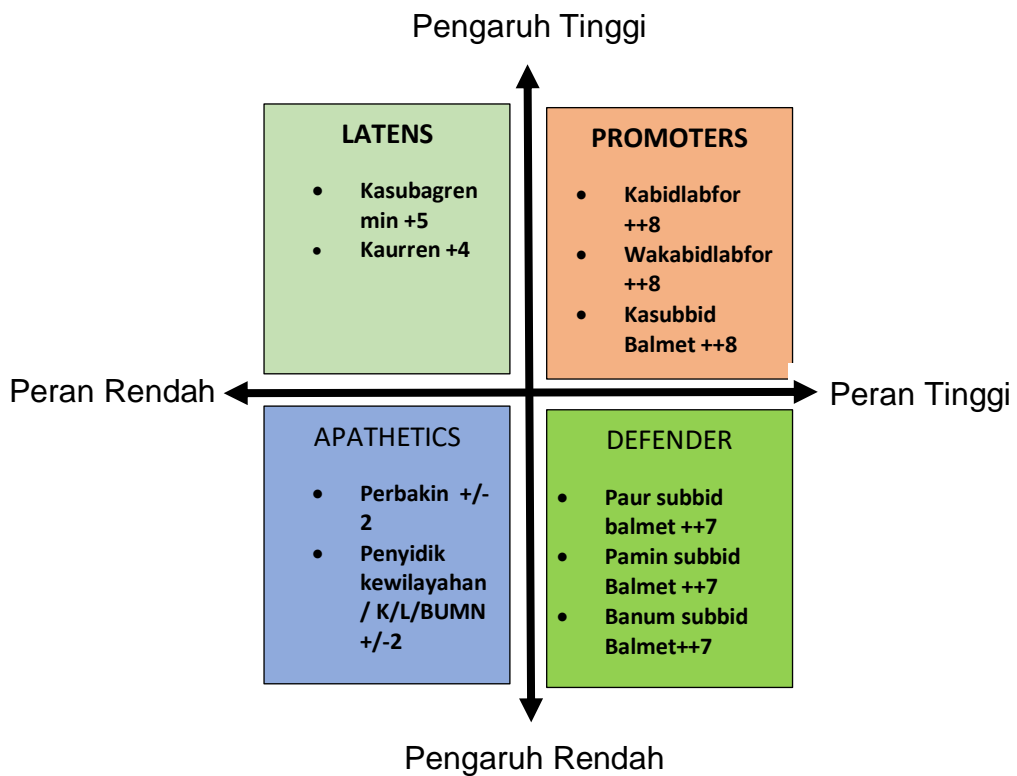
Pengaruh Tinggi

LATENS

- Kasubagren min +5
- Kaurren +4

PROMOTERS

- Kabidlabfor ++8
- Wakabidlabfor ++8
- Kasubbid Balmet ++8

Peran Rendah

Peran Tinggi

APATHETICS

- Perbakin +/- 2
- Penyidik kewilayahan / K/L/BUMN +/-2

DEFENDER

- Paur subbid balmet ++7
- Pamin subbid Balmet ++7
- Banum subbid Balmet++7

Pengaruh Rendah